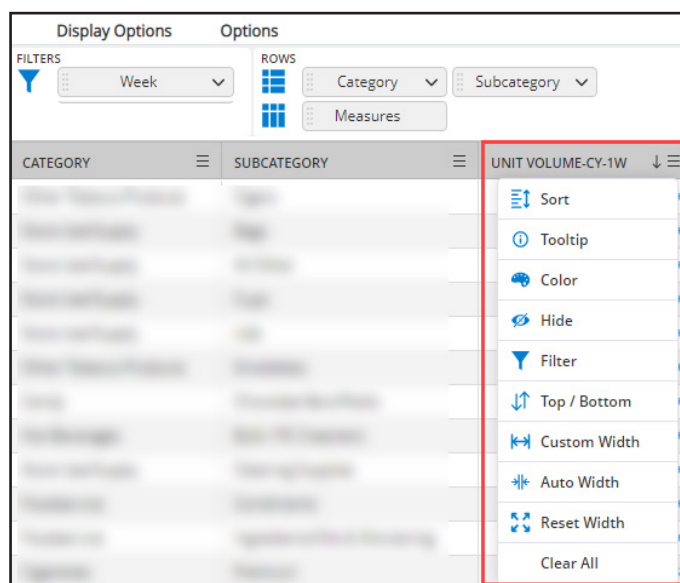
Display Options Options

FILTERS

Week

ROWS

Category Subcategory

Measures

| CATEGORY | SUBCATEGORY | UNIT VOLUME-CY-1W |
|---|---|---|
| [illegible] | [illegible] | |
| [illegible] | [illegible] | |
| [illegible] | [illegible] | |
| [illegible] | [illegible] | |
| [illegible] | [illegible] | |
| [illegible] | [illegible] | |
| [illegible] | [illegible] | |
| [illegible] | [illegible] | |
| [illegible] | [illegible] | |
| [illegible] | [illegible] | |
| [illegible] | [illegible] | |
| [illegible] | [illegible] | |

Sort
Tooltip
Color
Hide
Filter
Top / Bottom
Custom Width
Auto Width
Reset Width
Clear All